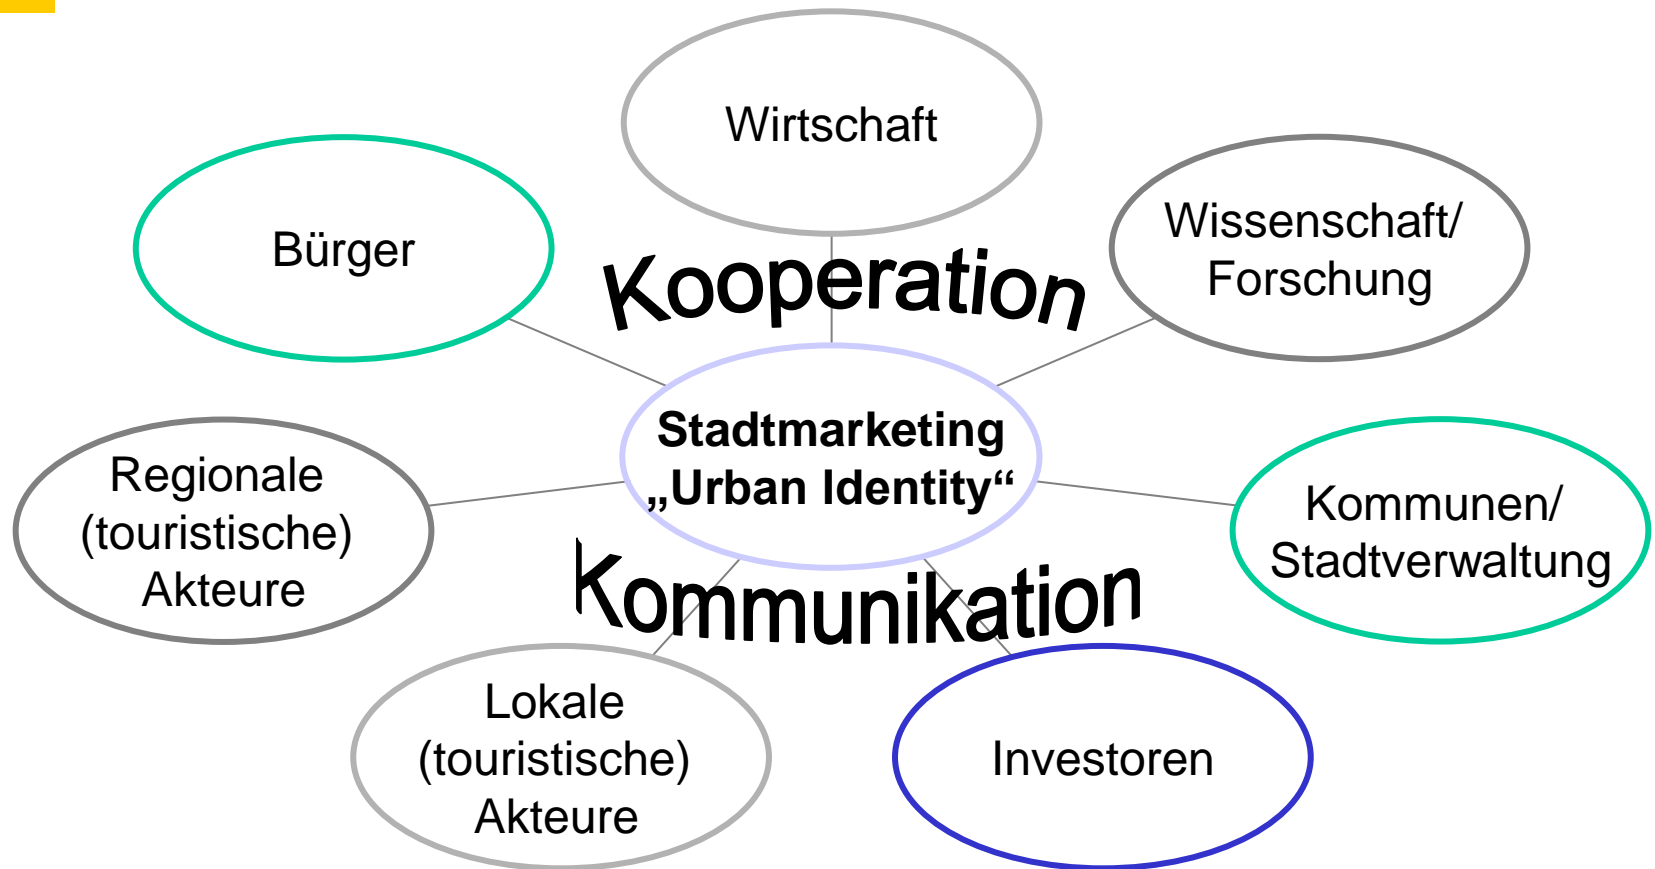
Wirtschaft

Bürger

Wissenschaft/ Forschung

Kooperation

Stadtmarketing „Urban Identity“

Regionale (touristische) Akteure

Kommunen/ Stadtverwaltung

Kommunikation

Lokale (touristische) Akteure

Investoren